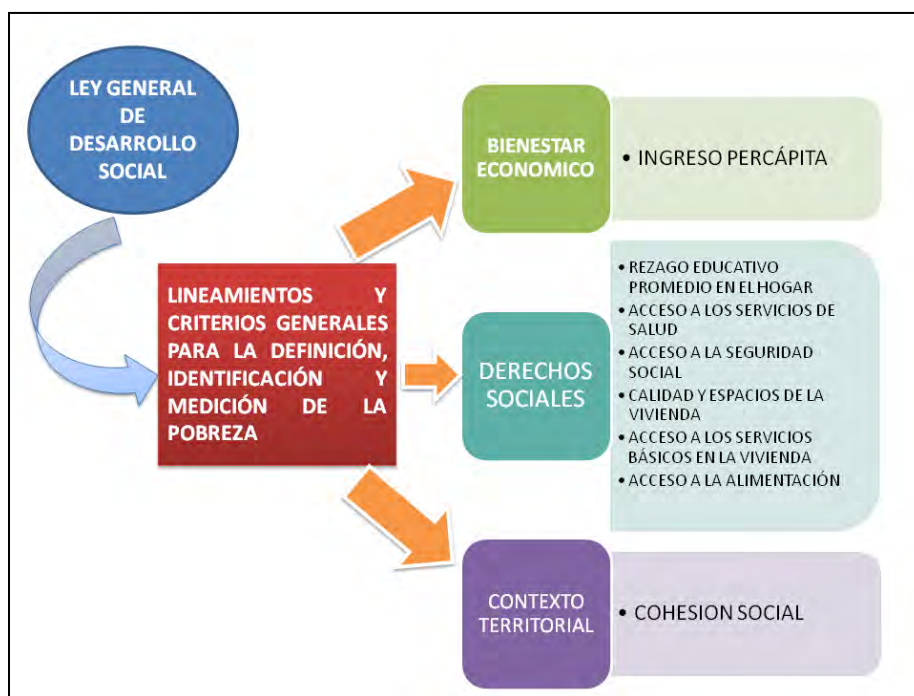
LEY GENERAL DE DESARROLLO SOCIAL

LINEAMIENTOS Y CRITERIOS GENERALES PARA LA DEFINICIÓN, IDENTIFICACIÓN Y MEDICIÓN DE LA POBREZA

BIENESTAR ECONOMICO

• INGRESO PERCÁPITA

DERECHOS SOCIALES

• REZAGO EDUCATIVO PROMEDIO EN EL HOGAR
• ACCESO A LOS SERVICIOS DE SALUD
• ACCESO A LA SEGURIDAD SOCIAL
• CALIDAD Y ESPACIOS DE LA VIVIENDA
• ACCESO A LOS SERVICIOS BÁSICOS EN LA VIVIENDA
• ACCESO A LA ALIMENTACIÓN

CONTEXTO TERRITORIAL

• COHESION SOCIAL